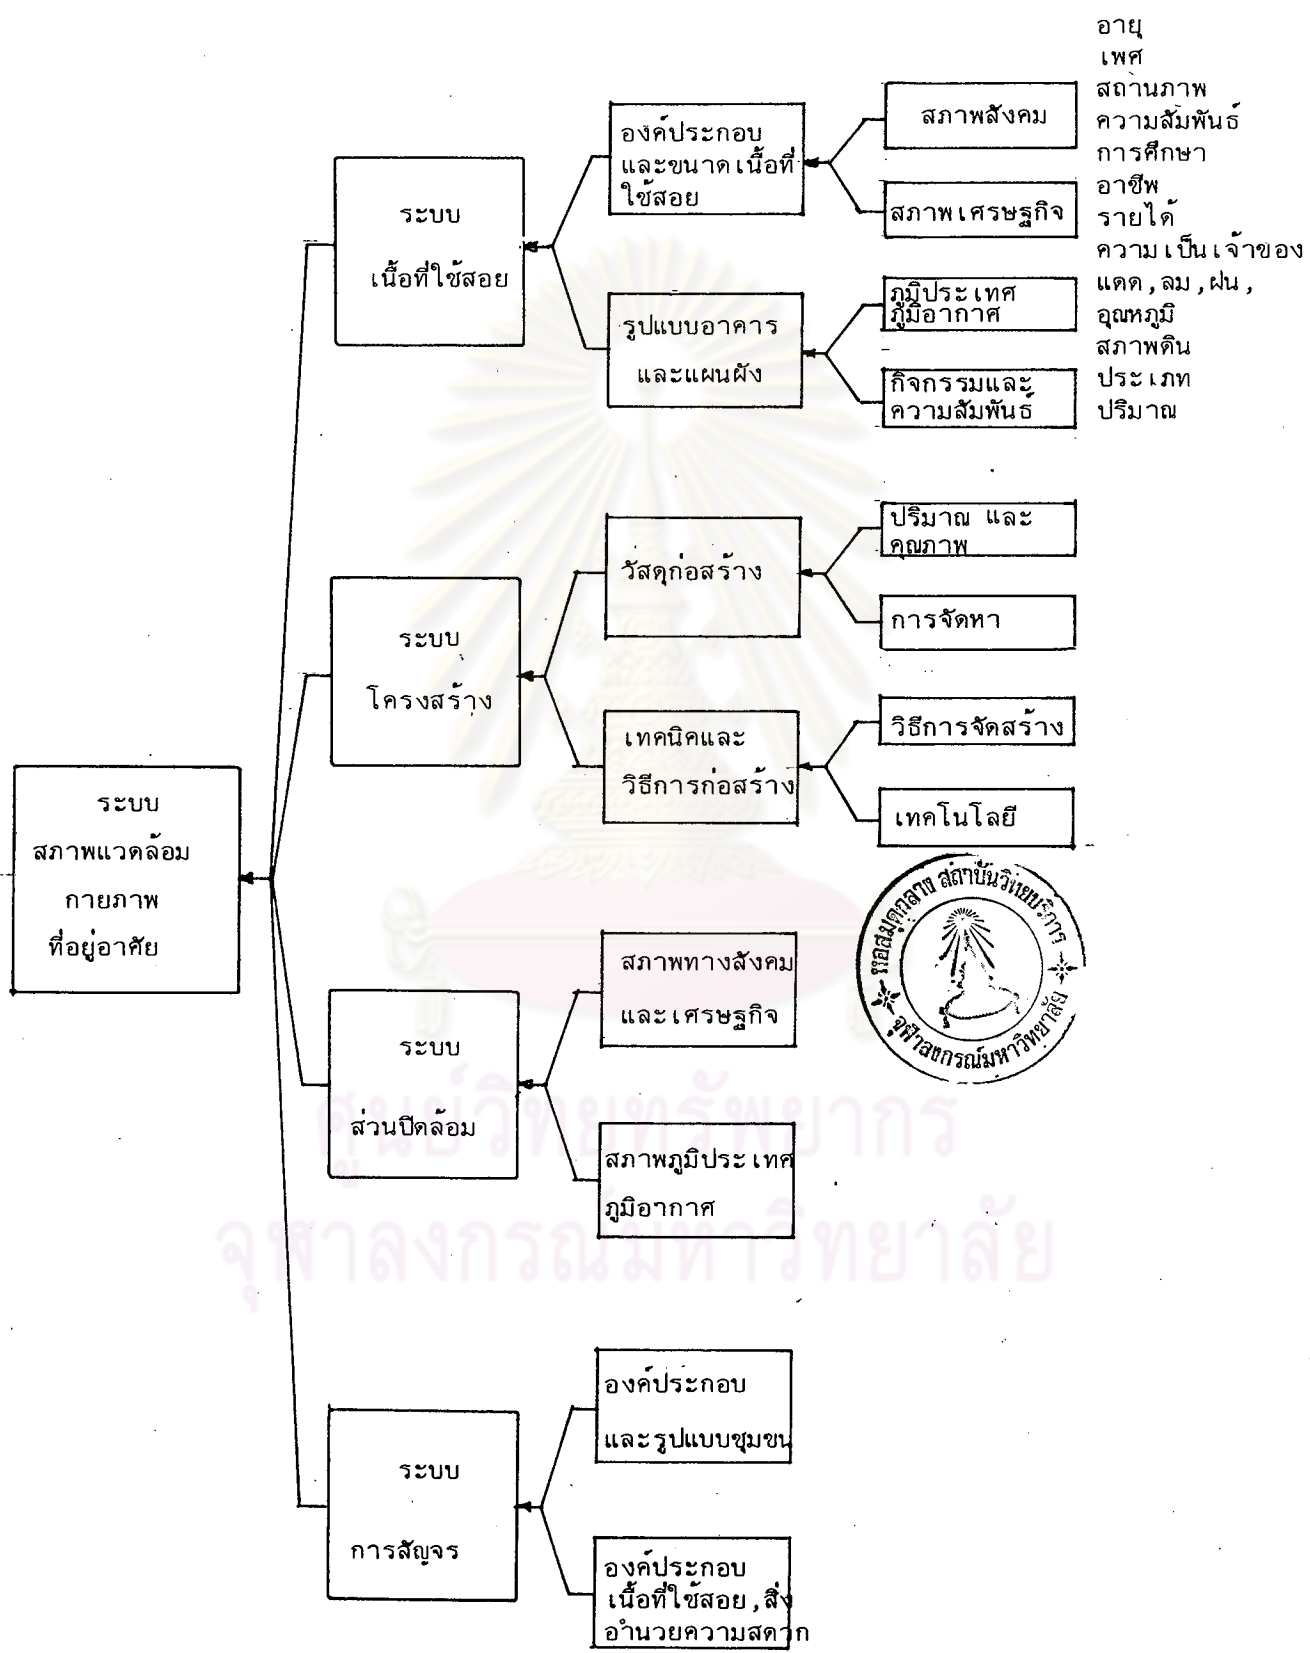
ระบบ สภาพแวดล้อม กายภาพ ที่อยู่อาศัย

ระบบ เนื้อที่ใช้สอย

องค์ประกอบ และขนาดเนื้อที่ ใช้สอย

สภาพสังคม

สภาพเศรษฐกิจ

รูปแบบอาคาร และแผนผัง

ภูมิประเทศ ภูมิอากาศ

กิจกรรมและ ความสัมพันธ์

อายุ
เพศ
สถานภาพ
ความสัมพันธ์
การศึกษา
อาชีพ
รายได้
ความเป็นเจ้าของ
แดด, ลม, ฝน,
อุณหภูมิ
สภาพดิน
ประเภท
ปริมาณ

ระบบ โครงสร้าง

วัสดุก่อสร้าง

ปริมาณ และ คุณภาพ

การจัดหา

เทคนิคและ วิธีการก่อสร้าง

วิธีการจัดสร้าง

เทคโนโลยี

หอสมุดกลาง สถาบันวิทยบริการ จุฬาลงกรณ์มหาวิทยาลัย

ระบบ ส่วนปิดล้อม

สภาพทางสังคม และเศรษฐกิจ

สภาพภูมิประเทศ ภูมิอากาศ

ศูนย์วิทยทรัพยากร
จุฬาลงกรณ์มหาวิทยาลัย

ระบบ การสัญจร

องค์ประกอบ และรูปแบบชุมชน

องค์ประกอบ เนื้อที่ใช้สอย, สิ่งอำนวยความสะดวก